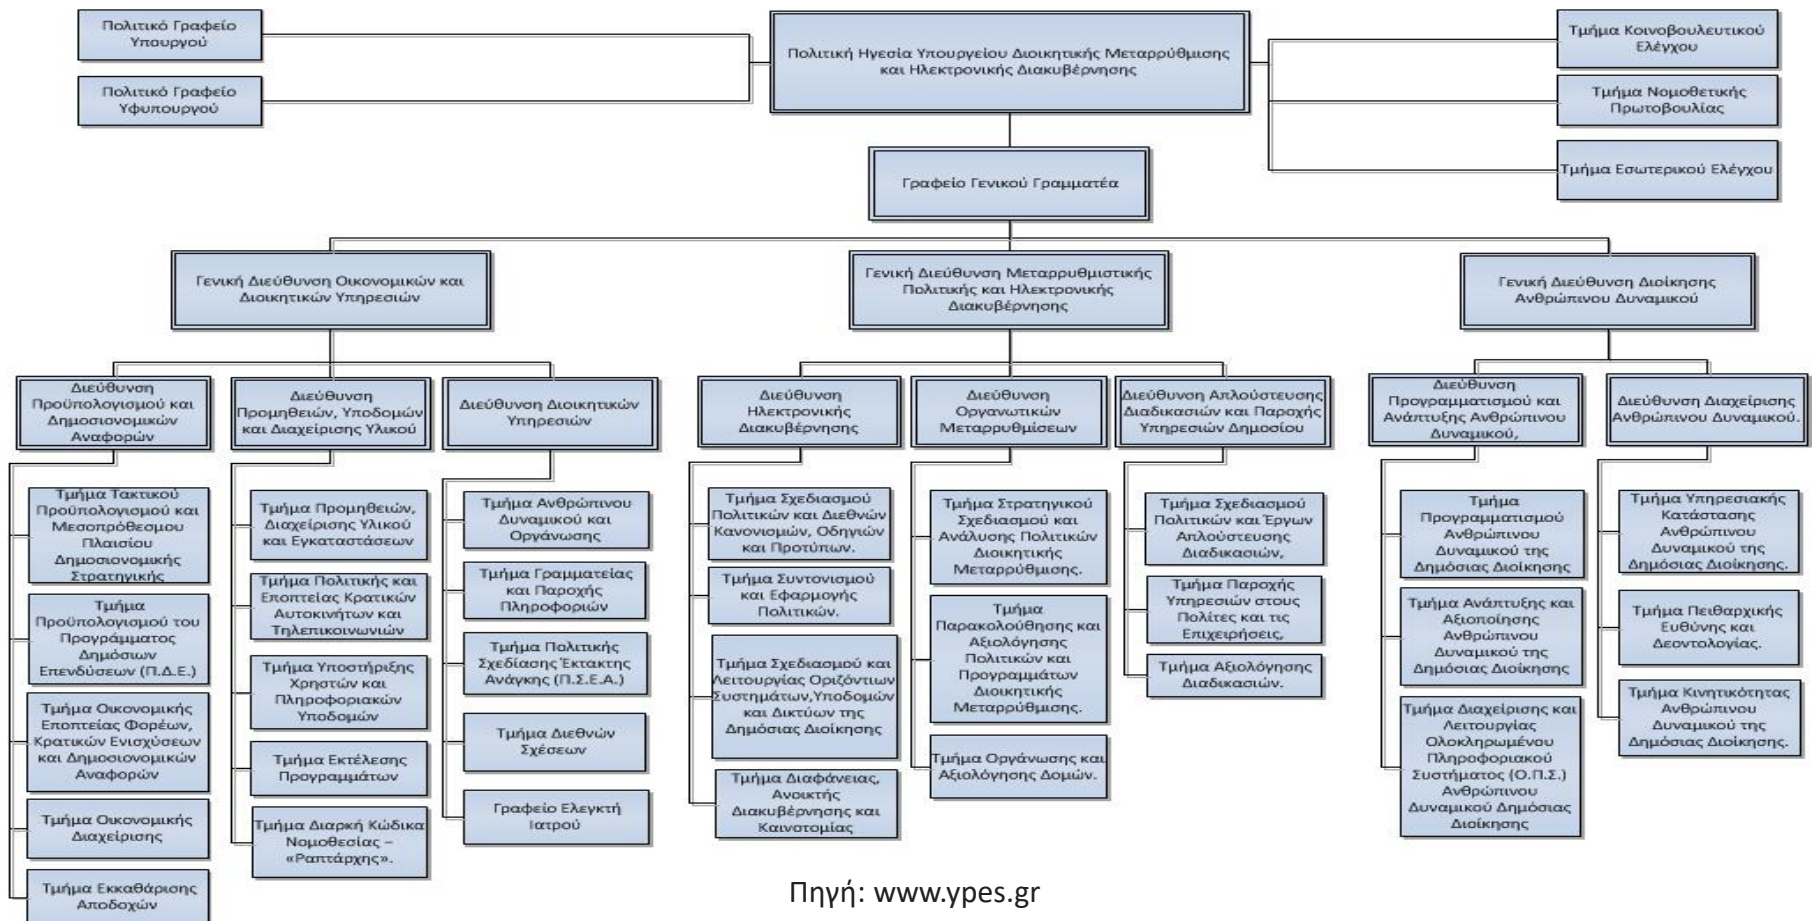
Πολιτικό Γραφείο Υπουργού

Πολιτικό Γραφείο Υφυπουργού

Πολιτική Ηγεσία Υπουργείου Διοικητικής Μεταρρύθμισης και Ηλεκτρονικής Διακυβέρνησης

Τμήμα Κοινοβουλευτικού Ελέγχου

Τμήμα Νομοθετικής Πρωτοβουλίας

Τμήμα Εσωτερικού Ελέγχου

Γραφείο Γενικού Γραμματέα

Γενική Διεύθυνση Οικονομικών και Διοικητικών Υπηρεσιών

Γενική Διεύθυνση Μεταρρυθμιστικής Πολιτικής και Ηλεκτρονικής Διακυβέρνησης

Γενική Διεύθυνση Διοίκησης Ανθρώπινου Δυναμικού

Διεύθυνση Προϋπολογισμού και Δημοσιονομικών Αναφορών

Τμήμα Τακτικού Προϋπολογισμού και Μεσοπρόθεσμου Πλαισίου Δημοσιονομικής Στρατηγικής

Τμήμα Προϋπολογισμού του Προγράμματος Δημόσιων Επενδύσεων (Π.Δ.Ε.)

Τμήμα Οικονομικής Εποπτείας Φορέων, Κρατικών Ενισχύσεων και Δημοσιονομικών Αναφορών

Τμήμα Οικονομικής Διαχείρισης

Τμήμα Εκκαθάρισης Αποδοχών

Διεύθυνση Προμηθειών, Υποδομών και Διαχείρισης Υλικού

Τμήμα Προμηθειών, Διαχείρισης Υλικού και Εγκαταστάσεων

Τμήμα Πολιτικής και Εποπτείας Κρατικών Αυτοκινήτων και Τηλεπικοινωνιών

Τμήμα Υποστήριξης Χρηστών και Πληροφοριακών Υποδομών

Τμήμα Εκτέλεσης Προγραμμάτων

Τμήμα Διαρκή Κώδικα Νομοθεσίας – «Ραπτάρχης».

Διεύθυνση Διοικητικών Υπηρεσιών

Τμήμα Ανθρώπινου Δυναμικού και Οργάνωσης

Τμήμα Γραμματείας και Παροχής Πληροφοριών

Τμήμα Πολιτικής Σχεδίασης Έκτακτης Ανάγκης (Π.Σ.Ε.Α.)

Τμήμα Διεθνών Σχέσεων

Γραφείο Ελεγκτή Ιατρού

Διεύθυνση Ηλεκτρονικής Διακυβέρνησης

Τμήμα Σχεδιασμού Πολιτικών και Διεθνών Κανονισμών, Οδηγιών και Προτύπων.

Τμήμα Συντονισμού και Εφαρμογής Πολιτικών.

Τμήμα Σχεδιασμού και Λειτουργίας Οριζόντιων Συστημάτων,Υποδομών και Δικτύων της Δημόσιας Διοίκησης

Τμήμα Διαφάνειας, Ανοικτής Διακυβέρνησης και Καινοτομίας

Διεύθυνση Οργανωτικών Μεταρρυθμίσεων

Τμήμα Στρατηγικού Σχεδιασμού και Ανάλυσης Πολιτικών Διοικητικής Μεταρρύθμισης.

Τμήμα Παρακολούθησης και Αξιολόγησης Πολιτικών και Προγραμμάτων Διοικητικής Μεταρρύθμισης.

Τμήμα Οργάνωσης και Αξιολόγησης Δομών.

Διεύθυνση Απλούστευσης Διαδικασιών και Παροχής Υπηρεσιών Δημοσίου

Τμήμα Σχεδιασμού Πολιτικών και Έργων Απλούστευσης Διαδικασιών,

Τμήμα Παροχής Υπηρεσιών στους Πολίτες και τις Επιχειρήσεις,

Τμήμα Αξιολόγησης Διαδικασιών.

Διεύθυνση Προγραμματισμού και Ανάπτυξης Ανθρώπινου Δυναμικού,

Τμήμα Προγραμματισμού Ανθρώπινου Δυναμικού της Δημόσιας Διοίκησης

Τμήμα Ανάπτυξης και Αξιοποίησης Ανθρώπινου Δυναμικού της Δημόσιας Διοίκησης

Τμήμα Διαχείρισης και Λειτουργίας Ολοκληρωμένου Πληροφοριακού Συστήματος (Ο.Π.Σ.) Ανθρώπινου Δυναμικού Δημόσιας Διοίκησης

Διεύθυνση Διαχείρισης Ανθρώπινου Δυναμικού.

Τμήμα Υπηρεσιακής Κατάστασης Ανθρώπινου Δυναμικού της Δημόσιας Διοίκησης.

Τμήμα Πειθαρχικής Ευθύνης και Δεοντολογίας.

Τμήμα Κινητικότητας Ανθρώπινου Δυναμικού της Δημόσιας Διοίκησης.

Πηγή: www.ypes.gr